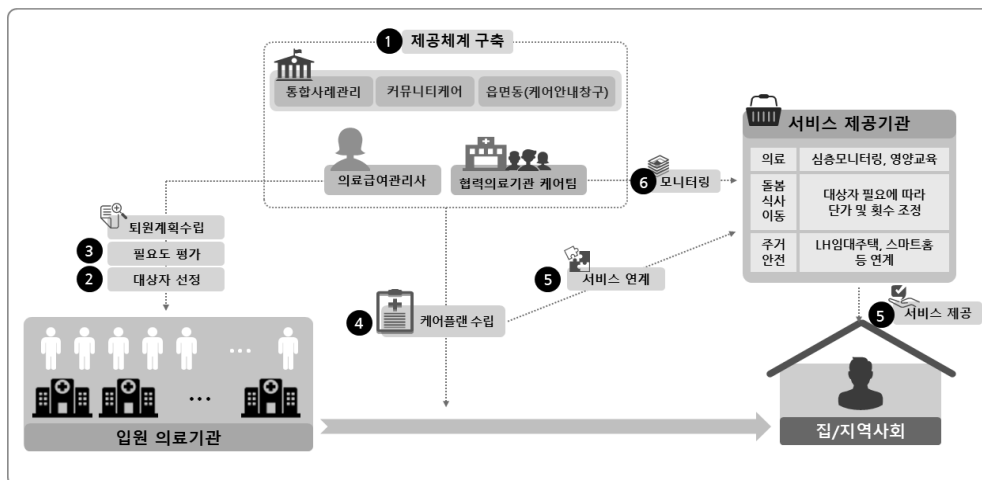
1 제공체계 구축

통합사례관리 | 커뮤니티케어 | 읍면동(케어안내창구)

의료급여관리사

협력의료기관 케어팀

6 모니터링

서비스 제공기관

| 의료 | 심층모니터링, 영양교육 |
|---|---|
| 돌봄 식사 이동 | 대상자 필요에 따라 단가 및 횟수 조정 |
| 주거 안전 | LH임대주택, 스마트홈 등 연계 |

퇴원계획수립

3 필요도 평가

2 대상자 선정

5 서비스 연계

4 케어플랜 수립

5 서비스 제공

...

...

입원 의료기관

집/지역사회